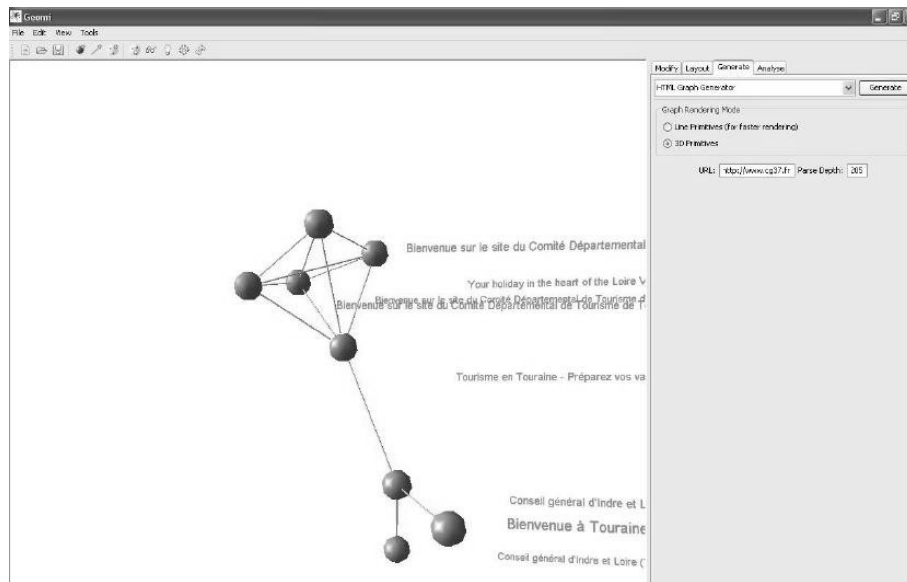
Geomi

File Edit View Tools

Modify Layout Generate Analyse

HTML Graph Generator

Generate

Graph Rendering Mode

Line Primitives (for faster rendering)

3D Primitives

URL: http://www.cg37.fr Parse Depth: 205

Bienvenue sur le site du Comité Départemental

Your holiday in the heart of the Loire V

Bienvenue sur le site du Comité Départemental de Tourisme d

Bienvenue sur le site du Comité Départemental de Tourisme de T

Tourisme en Touraine - Préparez vos va

Conseil général d'Indre et L

Bienvenue à Touraine

Conseil général d'Indre et Loire (